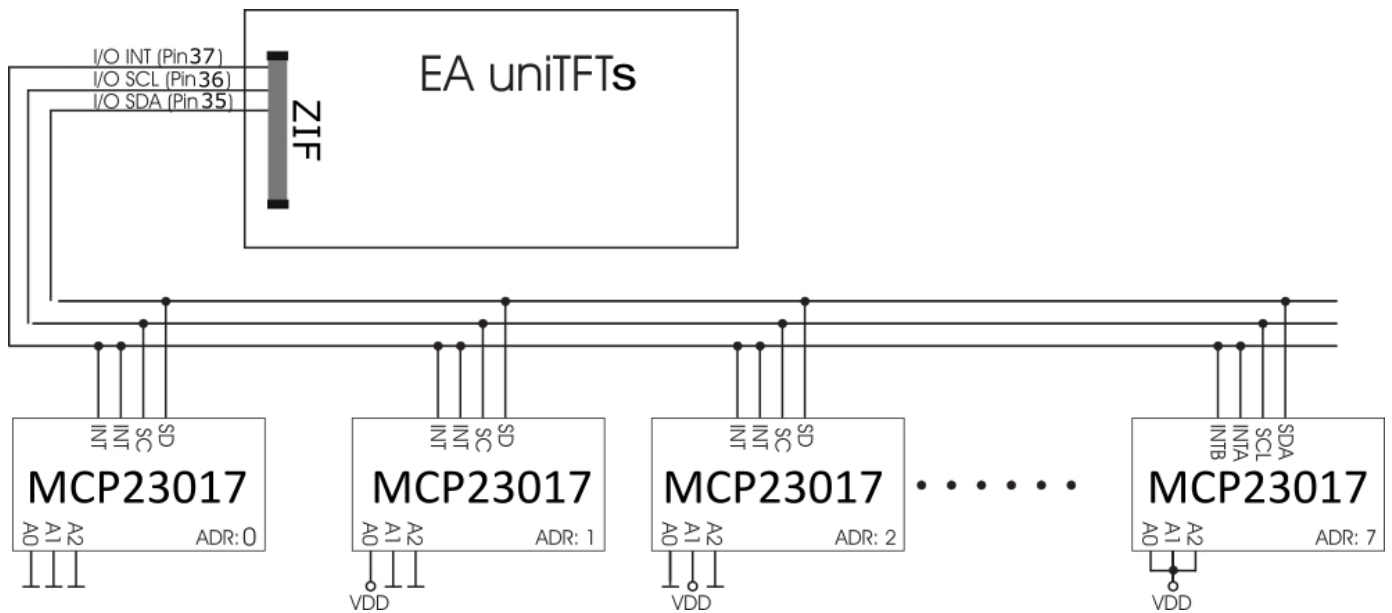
I/O INT (Pin37)
I/O SCL (Pin36)
I/O SDA (Pin35)

ZIF

EA uniTFTs

INT INT SC SD
MCP23017
A0 A1 A2 ADR: 0

INT INT SC SD
MCP23017
A0 A1 A2 ADR: 1
VDD

INT INT SC SD
MCP23017
A0 A1 A2 ADR: 2
VDD

• • • • • • •

INTB INTA SCL SDA
MCP23017
A0 A1 A2 ADR: 7
VDD